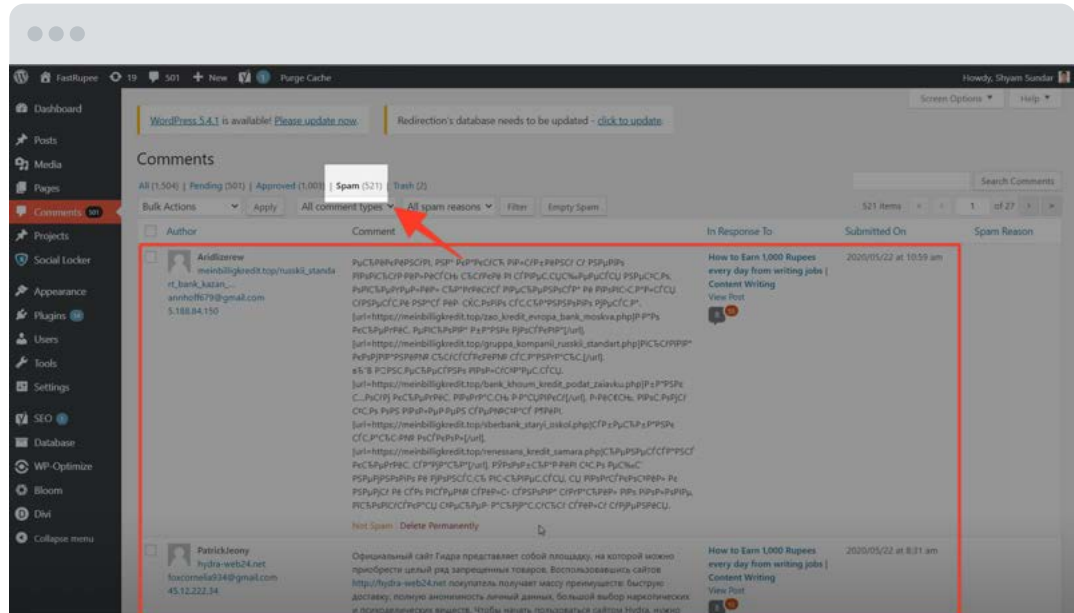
FastRupee 19 501 New 1 Purge Cache

Howdy, Shyam Sundar

Dashboard

Posts

Media

Pages

Comments 501

Projects

Social Locker

Appearance

Plugins

Users

Tools

Settings

SEO

Database

WP-Optimize

Bloom

Divi

Collapse menu

Screen Options ▾ Help ▾

WordPress 5.4.1 is available! Please update now.

Redirection's database needs to be updated - click to update.

Comments

All (1,504) | Pending (501) | Approved (1,003) | Spam (521) | Trash (2)

Search Comments

Bulk Actions Apply All comment types All spam reasons Filter Empty Spam

521 items 1 of 27

| Author | Comment | In Response To | Submitted On | Spam Reason |
|---|---|---|---|---|
| Aridlizerew meinbilligkredit.top/russkii_standart_bank_kazan_... annhoff679@gmail.com 5.188.84.150 | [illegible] [url=https://meinbilligkredit.top/zao_kredit_evropa_bank_moskva.php][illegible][/url] [url=https://meinbilligkredit.top/gruppa_kompanii_russkii_standart.php][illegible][/url] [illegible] [url=https://meinbilligkredit.top/bank_khoum_kredit_podat_zaiavku.php][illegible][/url] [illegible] [url=https://meinbilligkredit.top/sberbank_staryi_oskol.php][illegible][/url] [url=https://meinbilligkredit.top/renessans_kredit_samara.php][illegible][/url] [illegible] Not Spam \| Delete Permanently | How to Earn 1,000 Rupees every day from writing jobs \| Content Writing View Post | 2020/05/22 at 10:59 am | |
| PatrickJeony hydra-web24.net foxcornelia934@gmail.com 45.12.222.34 | Официальный сайт Гидра представляет собой площадку, на которой можно приобрести целый ряд запрещенных товаров. Воспользовавшись сайтом http://hydra-web24.net покупатель получает массу преимуществ: быструю доставку, полную анонимность большой выбор наркотических и психотропных веществ. Чтобы начать пользоваться сайтом Hydra, нужно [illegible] | How to Earn 1,000 Rupees every day from writing jobs \| Content Writing View Post | 2020/05/22 at 8:31 am | |